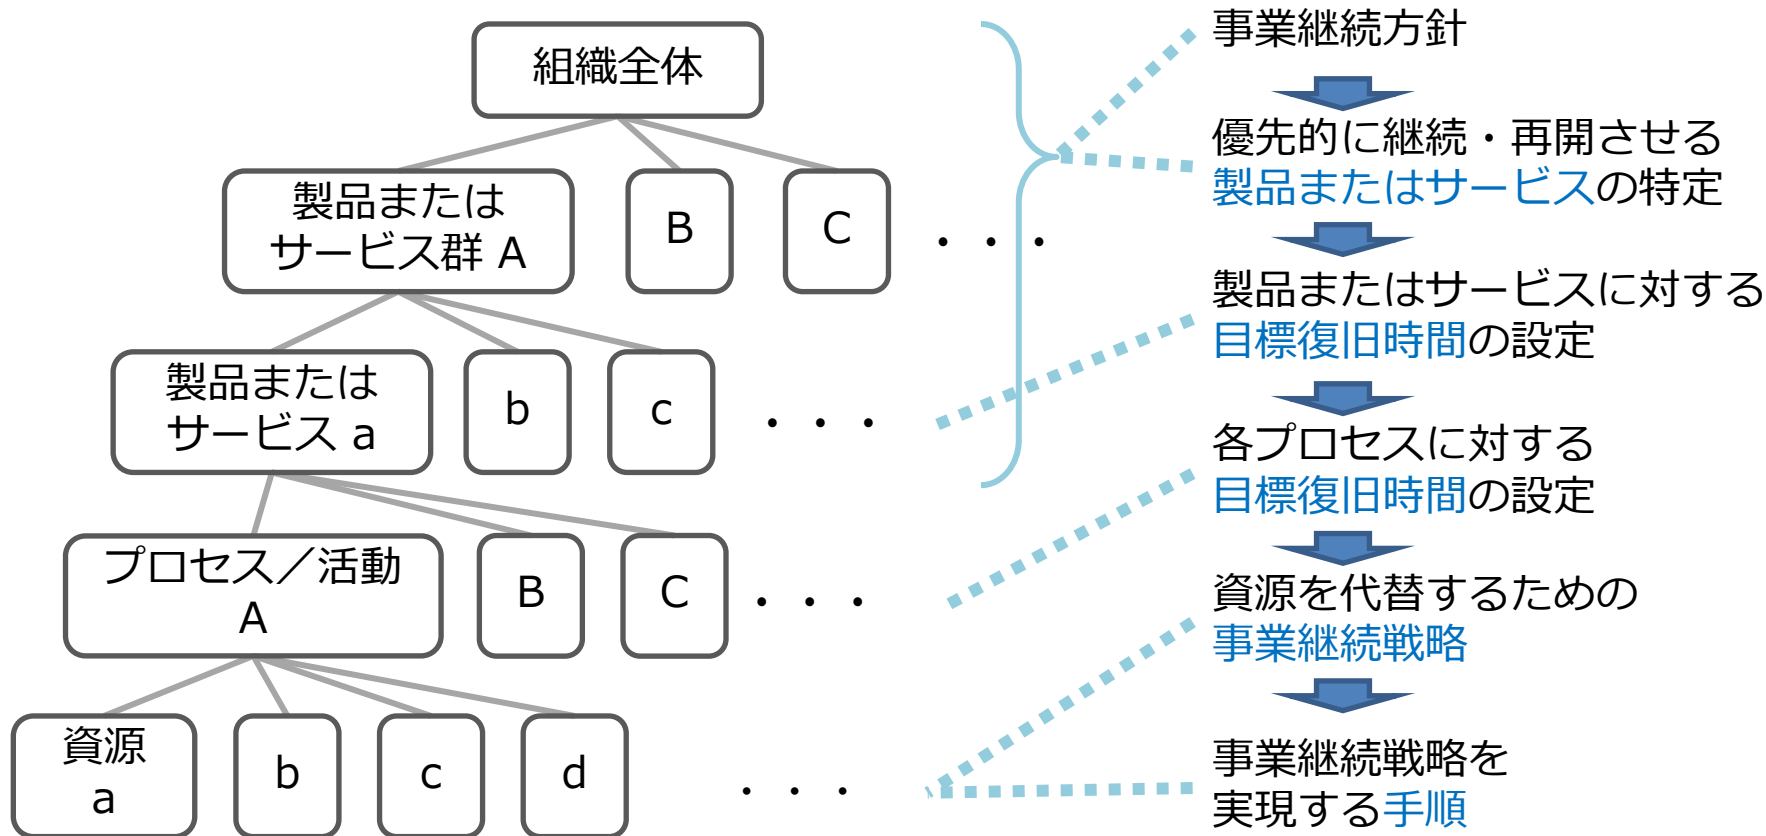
組織全体

製品または
サービス群 A

B

C

・・・

製品または
サービス a

b

c

・・・

プロセス／活動
A

B

C

・・・

資源
a

b

c

d

・・・

事業継続方針

優先的に継続・再開させる
製品またはサービスの特定

製品またはサービスに対する
目標復旧時間の設定

各プロセスに対する
目標復旧時間の設定

資源を代替するための
事業継続戦略

事業継続戦略を
実現する手順